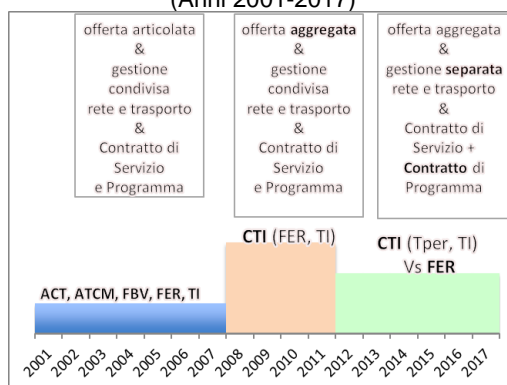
(Anni 2001-2017)

offerta articolata & gestione condivisa rete e trasporto & Contratto di Servizio e Programma

offerta **aggregata** & gestione condivisa rete e trasporto & Contratto di Servizio e Programma

offerta aggregata & gestione **separata** rete e trasporto & Contratto di Servizio + **Contratto** di Programma

ACT, ATCM, FBV, FER, TI

CTI (FER, TI)

CTI (Tper, TI) Vs FER

2001 2002 2003 2004 2005 2006 2007 2008 2009 2010 2011 2012 2013 2014 2015 2016 2017